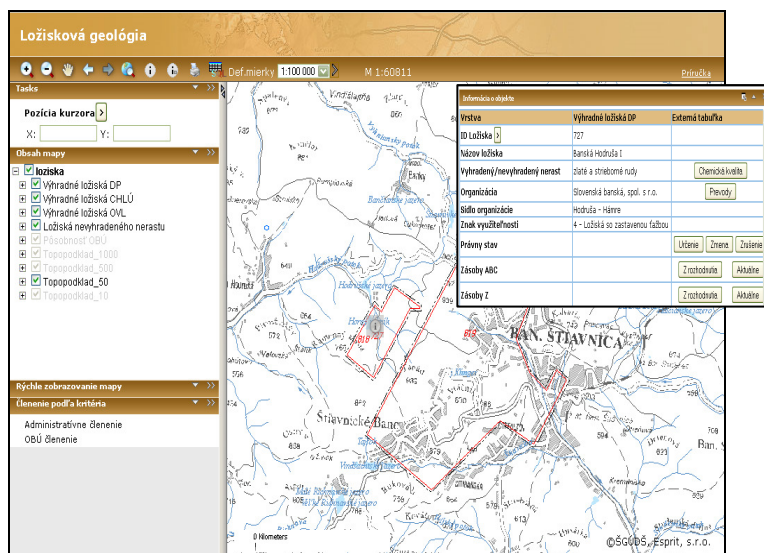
Ložisková geológia

Def.mierky 1:100 000 M 1:60811 Príručka

Tasks

Pozícia kurzora

X: Y:

Obsah mapy

loziska

Výhradné ložiská DP

Výhradné ložiská CHLÚ

Výhradné ložiská OVL

Ložiská nevyhradeného nerastu

Pôsobnosť OBÚ

Topopodklad_1000

Topopodklad_500

Topopodklad_50

Topopodklad_10

Rýchle zobrazovanie mapy

Členenie podľa kritéria

Administratívne členenie

OBÚ členenie

Informácia o objekte

| Vrstva | Výhradné ložiská DP | Externá tabuľka |
|---|---|---|
| ID Ložiska | 727 | |
| Názov ložiska | Banská Hodruša I | |
| Vyhradený/nevyhradený nerast | zlaté a strieborné rudy | Chemická kvalita |
| Organizácia | Slovenská banská, spol. s r.o. | Prevody |
| Sídlo organizácie | Hodruša - Hámre | |
| Znak využiteľnosti | 4 - Ložiská so zastavenou ťažbou | |
| Právny stav | | Určenie Zmena Zrušenie |
| Zásoby ABC | | Z rozhodnutia Aktuálne |
| Zásoby Z | | Z rozhodnutia Aktuálne |

BAN. ŠTIAVNICA

Štiavnické Bane

Ban. S

Hodruša

0 Kilometers

©ŠGÚDŠ, Esprit, s.r.o.